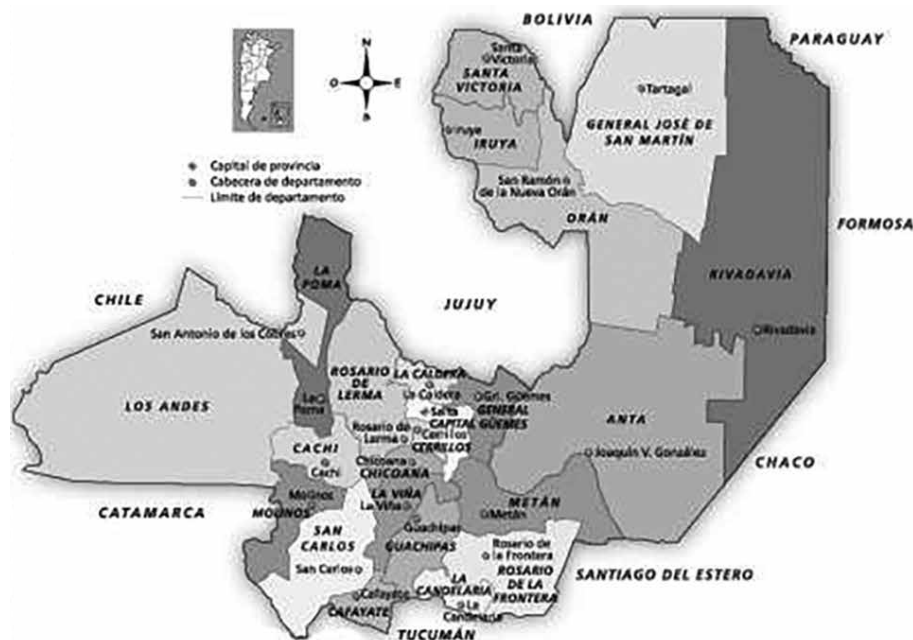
BOLIVIA
PARAGUAY
N
O
E
S
Capital de provincia
Cabecera de departamento
Límite de departamento
Santa Victoria
SANTA VICTORIA
Iruya
IRUYA
Tartagal
GENERAL JOSÉ DE SAN MARTÍN
San Ramón de la Nueva Orán
ORÁN
FORMOSA
LA POMA
RIVADAVIA
CHILE
JUJUY
San Antonio de los Cobres
Rivadavia
ROSARIO DE LERMA
LA CALDERA
La Caldera
Gral. Güemes
LOS ANDES
La Poma
Salta
CAPITAL
GENERAL GÜEMES
ANTA
Rosario de Lerma
Cerrillos
CERRILLOS
CACHI
Joaquín V. González
Cachi
Chicoana
CHICOANA
CHACO
Molinos
LA VIÑA
La Viña
Metán
METÁN
CATAMARCA
MOLINOS
Guachipas
SAN CARLOS
GUACHIPAS
Rosario de la Frontera
San Carlos
LA CANDELARIA
ROSARIO DE LA FRONTERA
SANTIAGO DEL ESTERO
Cafayate
La Candelaria
CAFAYATE
TUCUMÁN